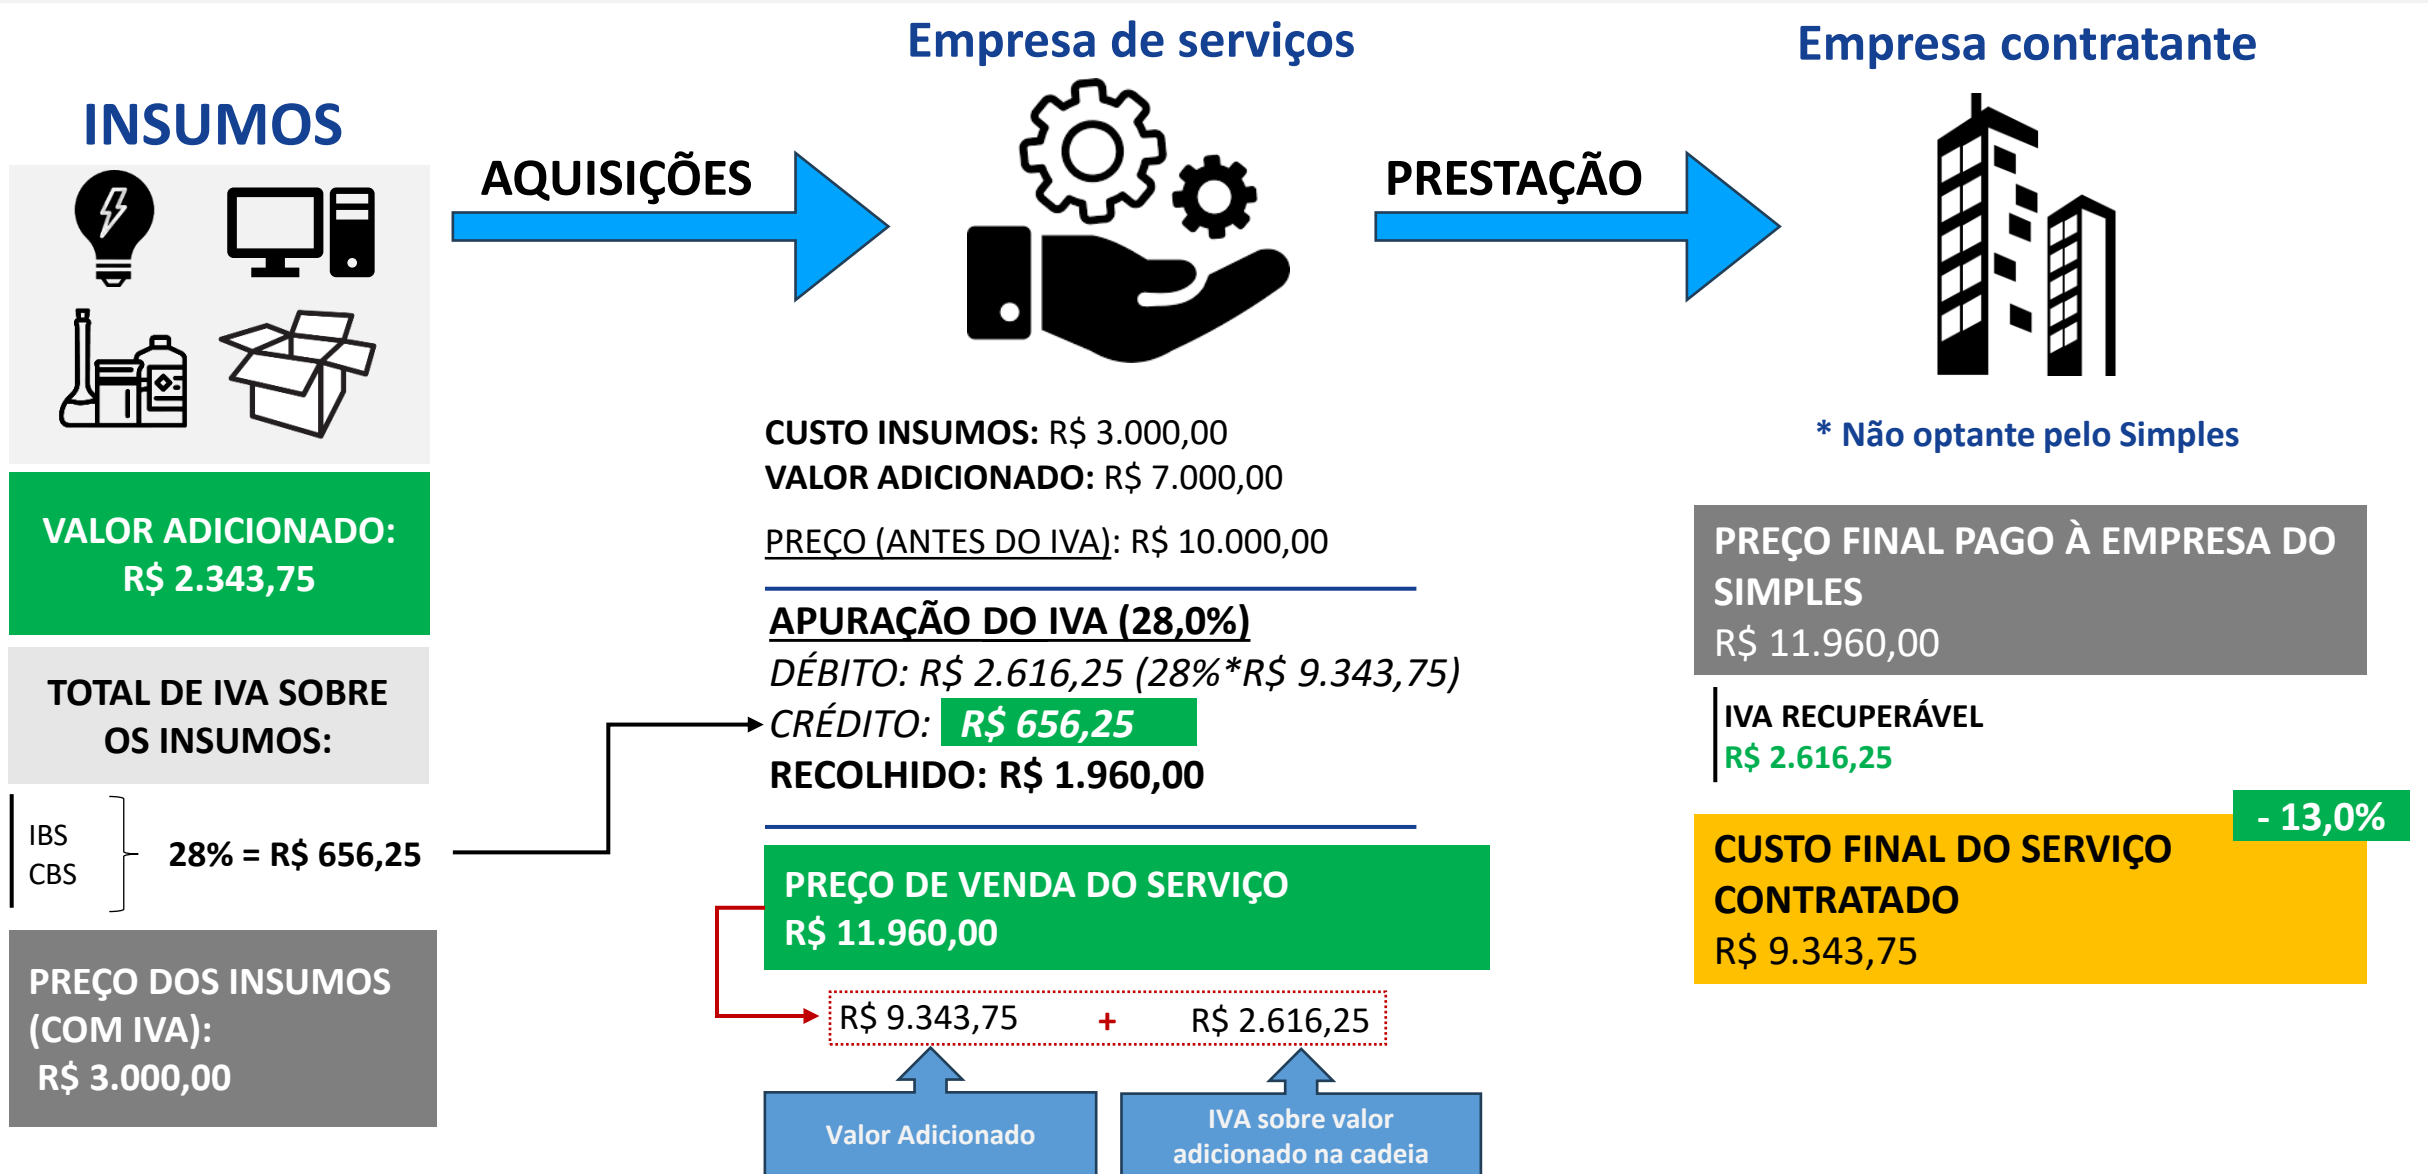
INSUMOS

VALOR ADICIONADO: R$ 2.343,75

TOTAL DE IVA SOBRE OS INSUMOS:

IBS
CBS

28% = R$ 656,25

PREÇO DOS INSUMOS (COM IVA): R$ 3.000,00

AQUISIÇÕES

Empresa de serviços

CUSTO INSUMOS: R$ 3.000,00
VALOR ADICIONADO: R$ 7.000,00

PREÇO (ANTES DO IVA): R$ 10.000,00

APURAÇÃO DO IVA (28,0%)
DÉBITO: R$ 2.616,25 (28%*R$ 9.343,75)
CRÉDITO: R$ 656,25
RECOLHIDO: R$ 1.960,00

PREÇO DE VENDA DO SERVIÇO
R$ 11.960,00

R$ 9.343,75 + R$ 2.616,25

Valor Adicionado

IVA sobre valor adicionado na cadeia

PRESTAÇÃO

Empresa contratante

* Não optante pelo Simples

PREÇO FINAL PAGO À EMPRESA DO SIMPLES
R$ 11.960,00

IVA RECUPERÁVEL
R$ 2.616,25

- 13,0%

CUSTO FINAL DO SERVIÇO CONTRATADO
R$ 9.343,75